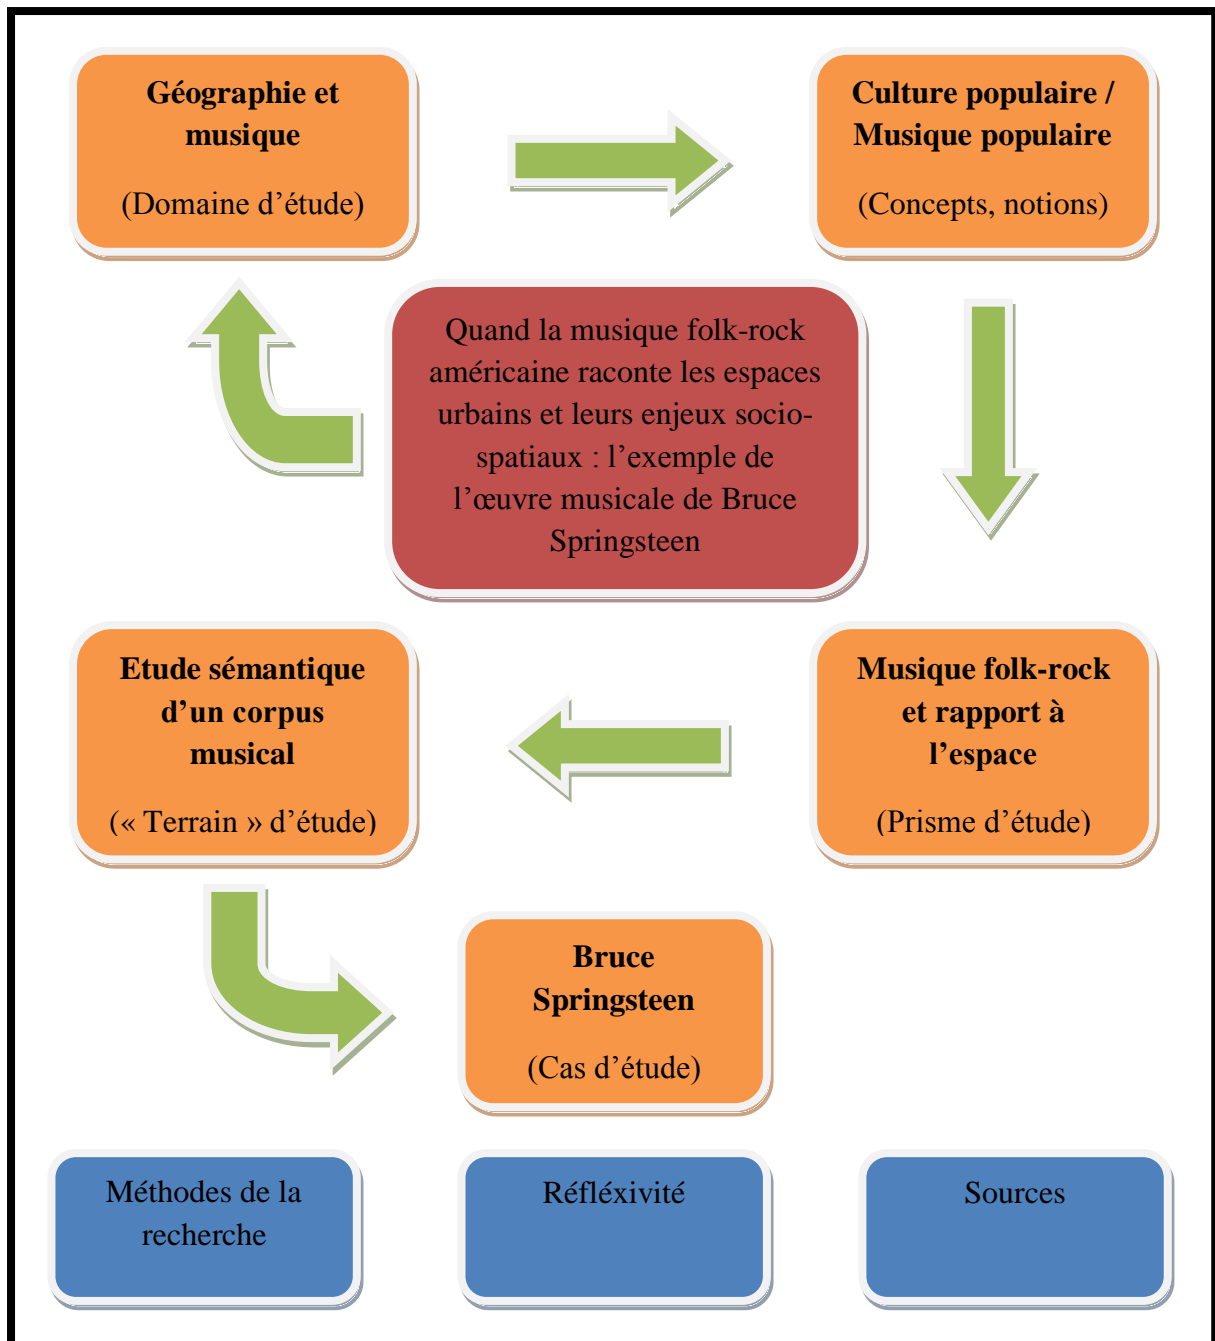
**Géographie et musique**

(Domaine d'étude)

**Culture populaire / Musique populaire**

(Concepts, notions)

Quand la musique folk-rock américaine raconte les espaces urbains et leurs enjeux socio-spatiaux : l'exemple de l'œuvre musicale de Bruce Springsteen

**Etude sémantique d'un corpus musical**

(« Terrain » d'étude)

**Musique folk-rock et rapport à l'espace**

(Prisme d'étude)

**Bruce Springsteen**

(Cas d'étude)

Méthodes de la recherche

Réfléxivité

Sources